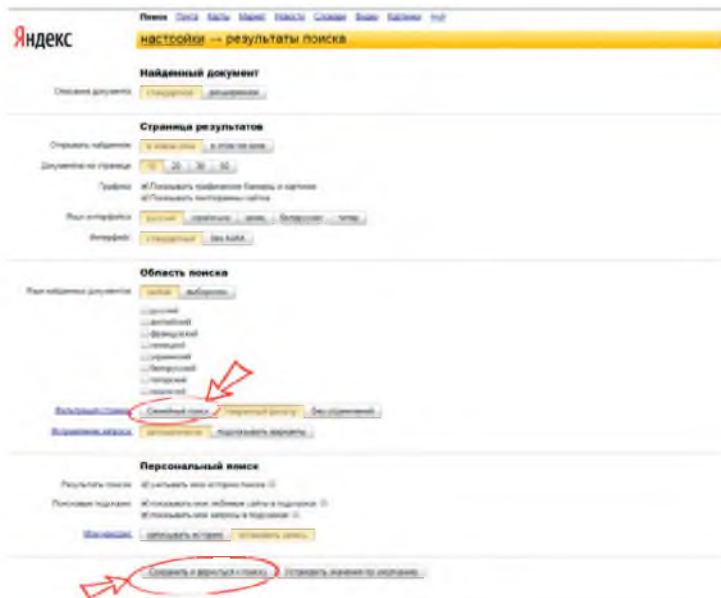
Яндекс

Поиск Почта Карты Маркет Новости Словари Видео Картинки Ещё

настройки → результаты поиска

Найденный документ

Описание документа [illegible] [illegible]

Страница результатов

Открывать найденное в новом окне в этом же окне

Документов на странице 10 20 30 50

Графика Показывать графические баннеры и картинки
Показывать пиктограммы сайтов

Язык интерфейса русский украинский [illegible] белорусский татар

Интерфейс стандартный без AJAX

Область поиска

Язык найденных документов любой выбранный

русский
английский
французский
немецкий
украинский
белорусский
татарский
казахский

Фильтрация страниц Семейный поиск Умеренный фильтр Без ограничений

Исправление запроса автоматически подсказывать варианты

Персональный поиск

Результаты поиска учитывать мою историю поиска

Поисковые подсказки показывать мои любимые сайты в подсказках
показывать мои запросы в подсказках

Мои находки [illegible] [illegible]

Сохранить и вернуться к поиску Установить значения по умолчанию